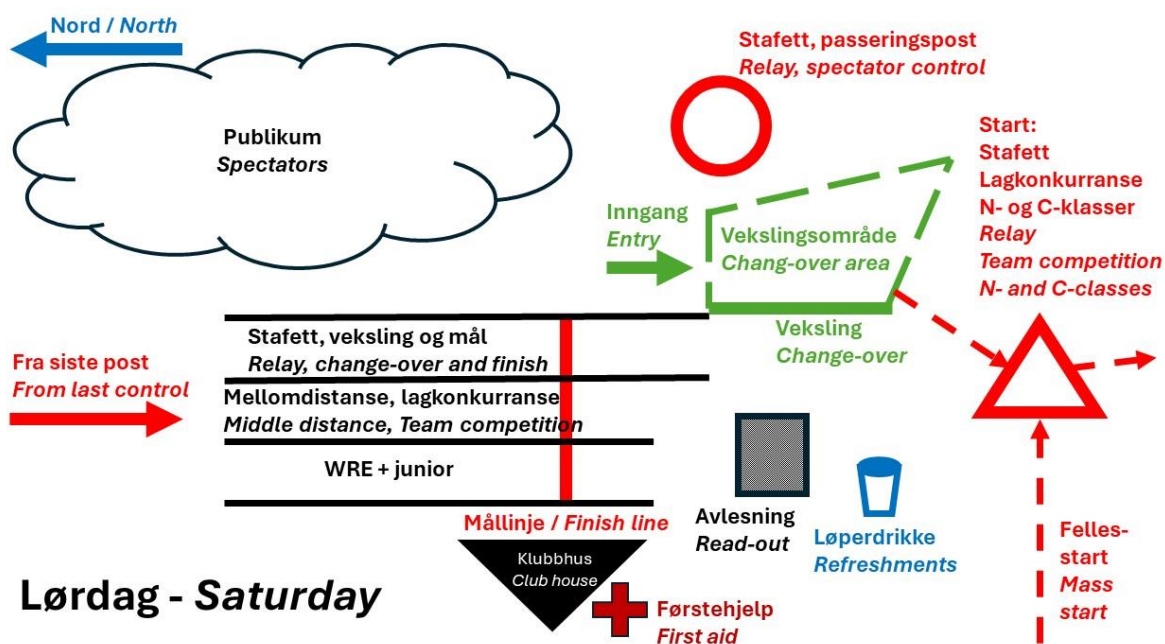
Nord / North

Publikum
Spectators

Stafett, passeringspost
Relay, spectator control

Start:
Stafett
Lagkonkurranse
N- og C-klasser
Relay
Team competition
N- and C-classes

Inngang
Entry

Vekslingsområde
Chang-over area

Veksling
Change-over

Fra siste post
From last control

Stafett, veksling og mål
Relay, change-over and finish

Mellomdistanse, lagkonkurranse
Middle distance, Team competition

WRE + junior

Mållinje / Finish line

Avlesning
Read-out

Løperdrikke
Refreshments

Felles-
start
Mass
start

Klubbhus
Club house

Førstehjelp
First aid

Lørdag - Saturday